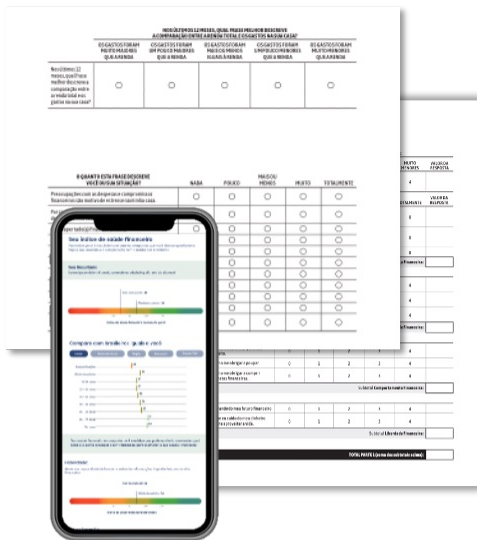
NOS ÚLTIMOS 12 MESES, QUAL FRASE MELHOR DESCREVE A COMPARAÇÃO ENTRE A RENDA TOTAL E OS GASTOS NA SUA CASA?

| | OS GASTOS FORAM MUITO MAIORES QUE A RENDA | OS GASTOS FORAM UM POUCO MAIORES QUE A RENDA | OS GASTOS FORAM MAIS OU MENOS IGUAIS À RENDA | OS GASTOS FORAM UM POUCO MENORES QUE A RENDA | OS GASTOS FORAM MUITO MENORES QUE A RENDA |
|---|---|---|---|---|---|
| Nos últimos 12 meses, qual frase melhor descreve a comparação entre a renda total e os gastos na sua casa? | ○ | ○ | ○ | ○ | ○ |

| O QUANTO ESTA FRASE DESCREVE VOCÊ OU SUA SITUAÇÃO? | NADA | POUCO | MAIS OU MENOS | MUITO | TOTALMENTE |
|---|---|---|---|---|---|
| Preocupações com as despesas e compromissos financeiros são motivo de estresse na minha casa. | ○ | ○ | ○ | ○ | ○ |

MUITO FREQUENTE | VALOR DA RESPOSTA

Subtotal Compartamento financeiro:

TOTAL PARTE 1 (soma dos subtotais acima):

Seu índice de saúde financeira

Seu Resultado

Compare com brasileiros iguais a você

Saúde Atual